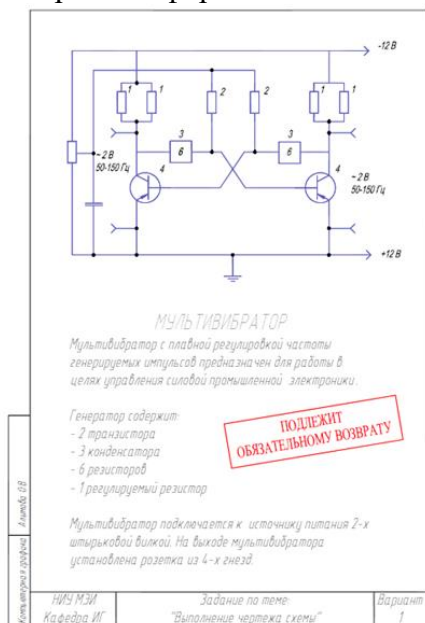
-12 В

1 1 2 2 1 1

3 3

6 6

~2 В
50-150 Гц

4 4

~2 В
50-150 Гц

+12 В

МУЛЬТИВИБРАТОР

Мультивибратор с плавной регулировкой частоты генерируемых импульсов предназначен для работы в целях управления силовой промышленной электроники.

Генератор содержит:
- 2 транзистора
- 3 конденсатора
- 6 резисторов
- 1 регулируемый резистор

ПОДЛЕЖИТ
ОБЯЗАТЕЛЬНОМУ ВОЗВРАТУ

Мультивибратор подключается к источнику питания 2-х штырьковой вилкой. На выходе мультивибратора установлена розетка из 4-х гнезд.

Алимова О.В.

Компьютерная графика

НИУ МЭИ
Кафедра ИГ

Задание по теме:
"Выполнение чертежа схемы"

Вариант
1